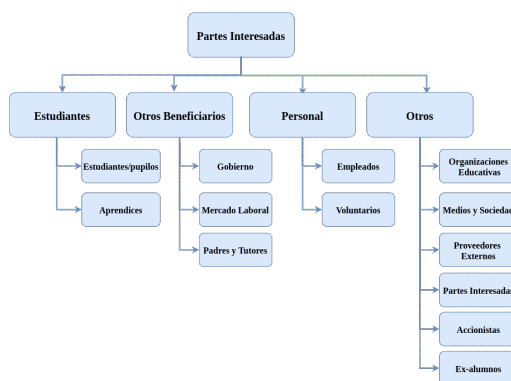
Partes Interesadas

Estudiantes

Estudiantes/pupilos

Aprendices

Otros Beneficiarios

Gobierno

Mercado Laboral

Padres y Tutores

Personal

Empleados

Voluntarios

Otros

Organizaciones Educativas

Medios y Socieda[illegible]

Proveedores Externos

Partes Interesada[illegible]

Accionistas

Ex-alumnos